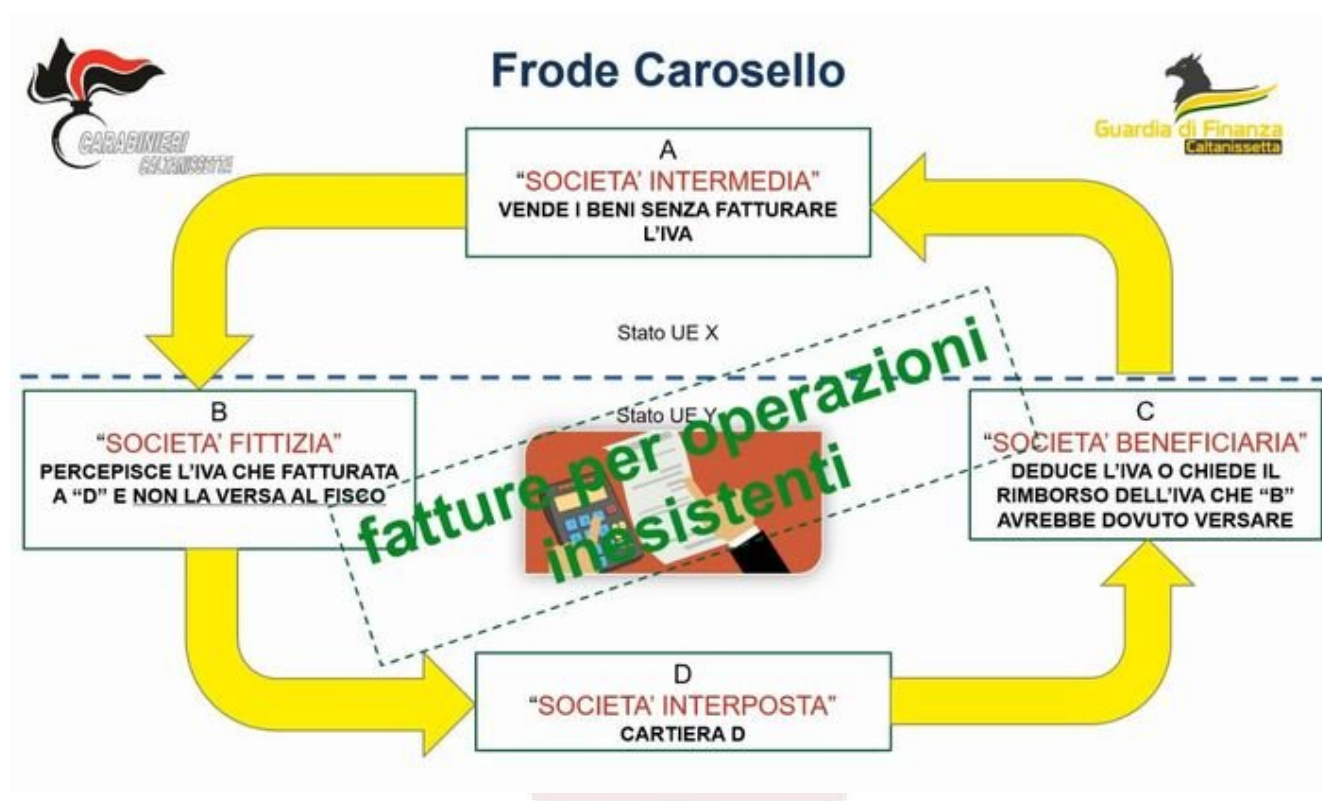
Frode Carosello

CARABINIERI
CALTANISSETTA

Guardia di Finanza
Caltanissetta

A
"SOCIETA' INTERMEDIA"
VENDE I BENI SENZA FATTURARE L'IVA

Stato UE X

Stato UE Y

B
"SOCIETA' FITTIZIA"
PERCEPISCE L'IVA CHE FATTURATA A "D" E NON LA VERSA AL FISCO

fatture per operazioni inesistenti

C
"SOCIETA' BENEFICIARIA"
DEDUCE L'IVA O CHIEDE IL RIMBORSO DELL'IVA CHE "B" AVREBBE DOVUTO VERSARE

D
"SOCIETA' INTERPOSTA"
CARTIERA D